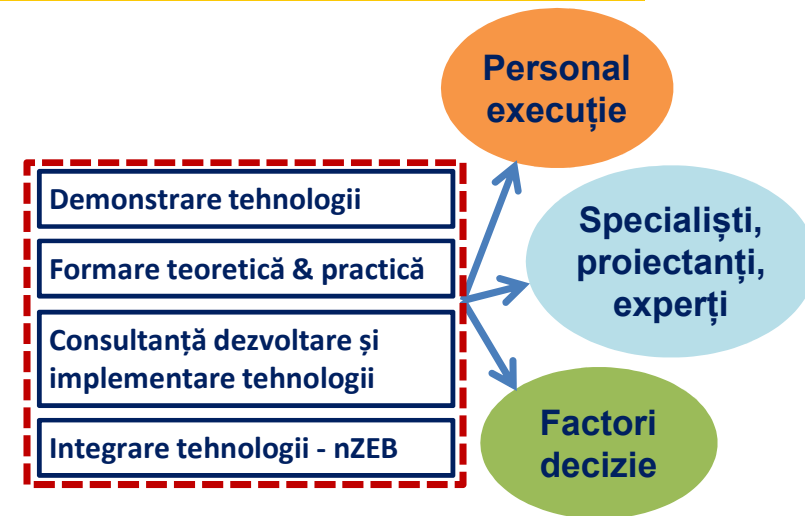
Demonstrare tehnologii

Formare teoretică & practică

Consultanță dezvoltare și implementare tehnologii

Integrare tehnologii - nZEB

Personal execuție

Specialiști, proiectanți, experți

Factori decizie